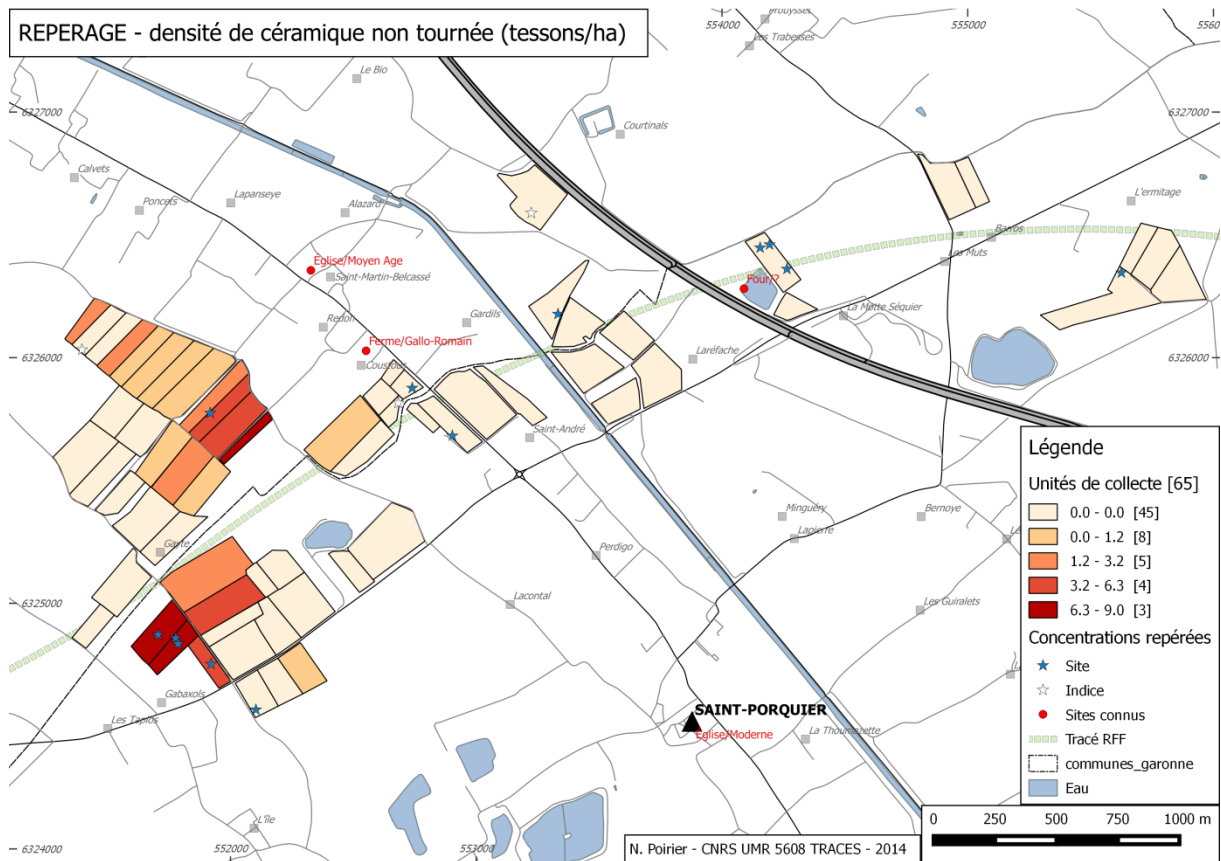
REPERAGE - densité de céramique non tournée (tessons/ha)

554000
Brouysses
Les Trabesses
555000
5560
Le Bio
6327000
6327000
Courtinals
Calvets
Poncets
Lapanseye
Alazard
L'ermitage
Barros
Eglise/Moyen Age
Saint-Martin-Belcassé
Les Muts
Four?
La Motte Séquier
Gardils
Redon
Ferme/Gallo-Romain
Laréfache
6326000
6326000
Cousteau
Saint-André
Minguéry
Bernoye
Lapierre
Garte
Perdigo
Lacontal
6325000
Les Guiralets
Gabaxols
Les Tapios
SAINT-PORQUIER
Eglise/Moderne
La Thouménotte
L'Ile
6324000
552000
553000

Légende
Unités de collecte [65]
0.0 - 0.0 [45]
0.0 - 1.2 [8]
1.2 - 3.2 [5]
3.2 - 6.3 [4]
6.3 - 9.0 [3]
Concentrations repérées
Site
Indice
Sites connus
Tracé RFF
communes_garonne
Eau

0 250 500 750 1000 m

N. Poirier - CNRS UMR 5608 TRACES - 2014